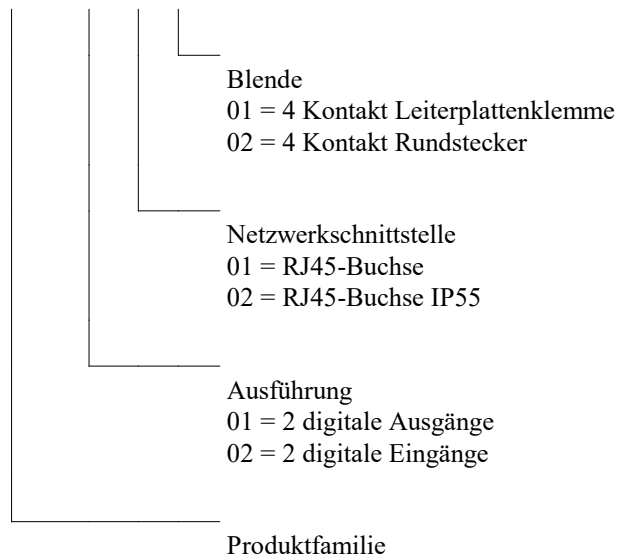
Blende
01 = 4 Kontakt Leiterplattenklemme
02 = 4 Kontakt Rundstecker

Netzwerkschnittstelle
01 = RJ45-Buchse
02 = RJ45-Buchse IP55

Ausführung
01 = 2 digitale Ausgänge
02 = 2 digitale Eingänge

Produktfamilie